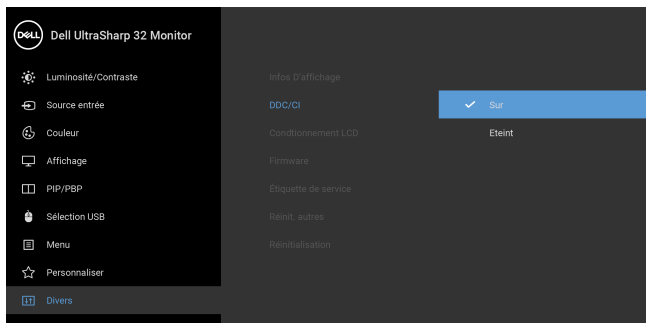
DELL Dell UltraSharp 32 Monitor

Luminosité/Contraste
Source entrée
Couleur
Affichage
PIP/PBP
Sélection USB
Menu
Personnaliser
Divers

Infos D'affichage
DDC/CI
Conditionnement LCD
Firmware
Étiquette de service
Réinit. autres
Réinitialisation

Sur
Eteint